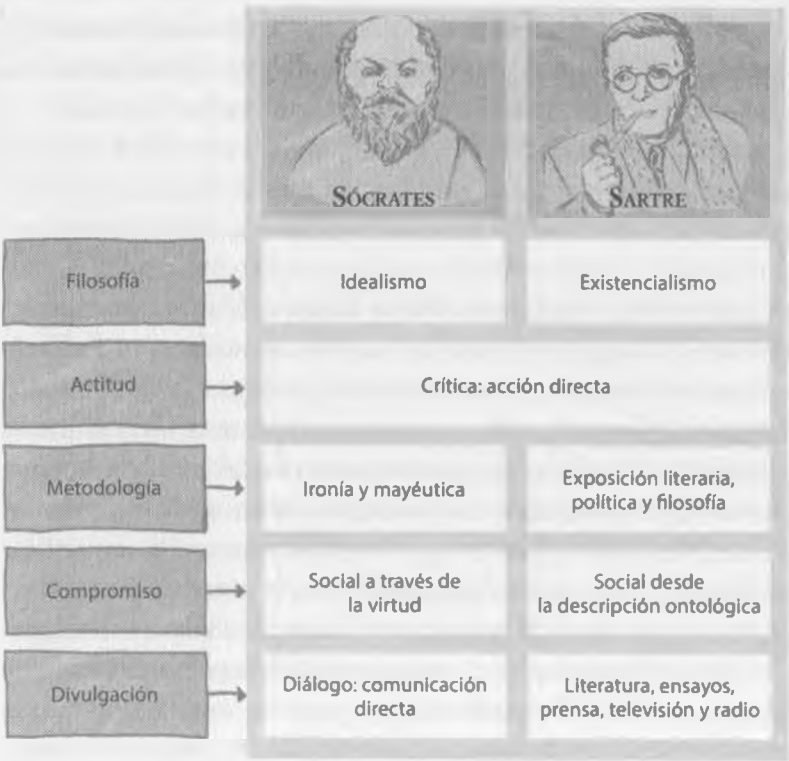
| | SÓCRATES | SARTRE |
|---|---|---|
| Filosofía | Idealismo | Existencialismo |
| Actitud | Crítica: acción directa | |
| Metodología | Ironía y mayéutica | Exposición literaria, política y filosofía |
| Compromiso | Social a través de la virtud | Social desde la descripción ontológica |
| Divulgación | Diálogo: comunicación directa | Literatura, ensayos, prensa, televisión y radio |